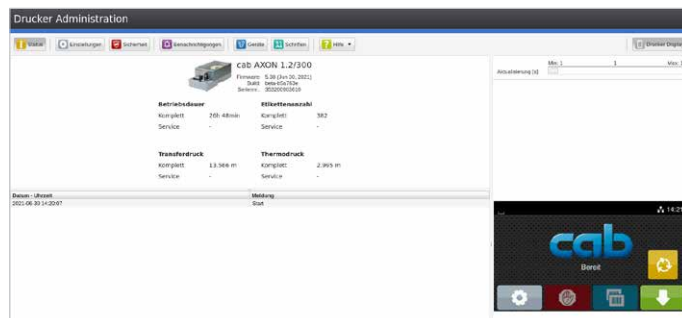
Drucker Administration

Status | Einstellungen | Sicherheit | Benachrichtigungen | Geräte | Schriften | Hilfe ▾ | Drucker Display

cab AXON 1.2/300
Firmware: 5.38 (Jun 30, 2021)
Build: beta-65a762e
Serienn.: 302000003618

| Betriebsdauer | | Etikettenanzahl | |
|---|---|---|---|
| Komplett | 26h 48min | Komplett | 382 |
| Service | - | Service | - |

| Transferdruck | | Thermodruck | |
|---|---|---|---|
| Komplett | 13.566 m | Komplett | 2.965 m |
| Service | - | Service | - |

| Datum - Uhrzeit | Meldung |
|---|---|
| 2021-06-30 14:20:07 | Start |

Min: 1 | 1 | Max: 1
Aktualisierung (s)

14:2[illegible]
cab
Bereit